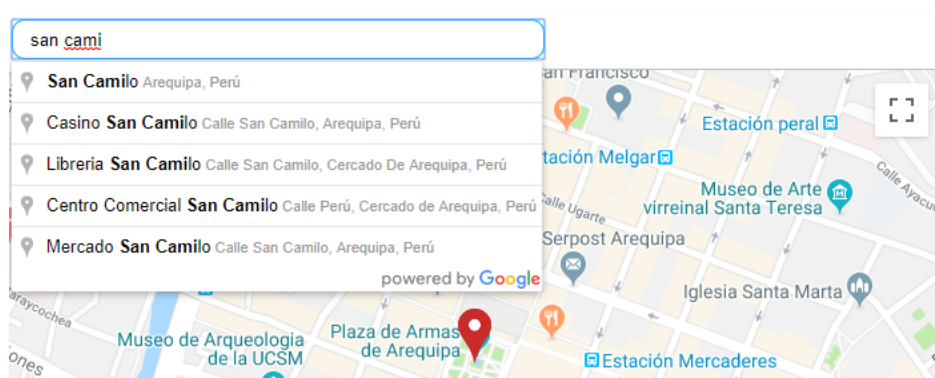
san cami

San Camilo Arequipa, Perú

Casino San Camilo Calle San Camilo, Arequipa, Perú

Libreria San Camilo Calle San Camilo, Cercado De Arequipa, Perú

Centro Comercial San Camilo Calle Perú, Cercado de Arequipa, Perú

Mercado San Camilo Calle San Camilo, Arequipa, Perú

powered by Google

San Francisco

Estación peral

tación Melgar

Museo de Arte virreinal Santa Teresa

Calle Ayacu

Calle Ugarte

Serpost Arequipa

Iglesia Santa Marta

aracyochea

Museo de Arqueologia de la UCSM

Plaza de Armas de Arequipa

Estación Mercaderes

ones